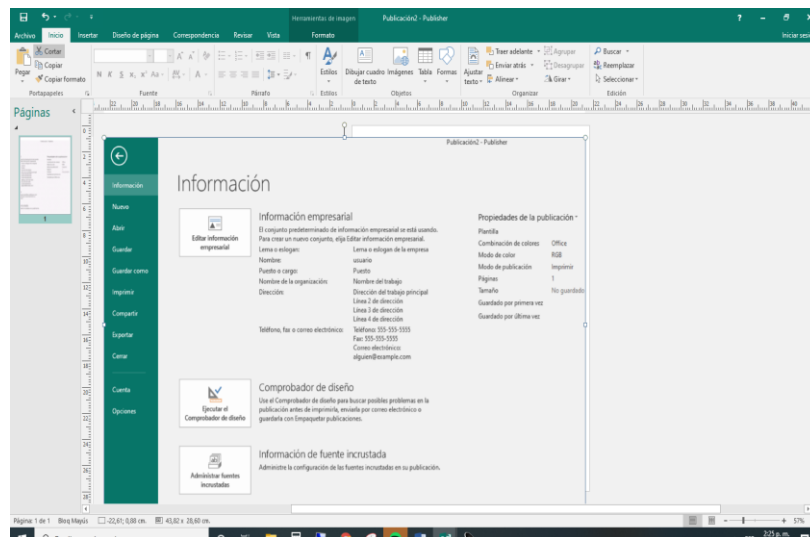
Herramientas de imagen Publicación2 - Publisher

Archivo Inicio Insertar Diseño de página Correspondencia Revisar Vista Formato Iniciar sesi

Cortar
Copiar
Pegar
Copiar formato
Portapapeles
Fuente
Párrafo
Estilos
Estilos
Dibujar cuadro de texto
Imágenes
Tabla
Formas
Objetos
Ajustar texto
Traer adelante
Enviar atrás
Alinear
Agrupar
Desagrupar
Girar
Organizar
Buscar
Reemplazar
Seleccionar
Edición

Páginas

1

Publicación2 - Publisher

Información
Nuevo
Abrir
Guardar
Guardar como
Imprimir
Compartir
Exportar
Cerrar
Cuenta
Opciones

Información

Editar información empresarial

Información empresarial
El conjunto predeterminado de información empresarial se está usando. Para crear un nuevo conjunto, elija Editar información empresarial.

| | |
|---|---|
| Lema o eslogan: | Lema o eslogan de la empresa |
| Nombre: | usuario |
| Puesto o cargo: | Puesto |
| Nombre de la organización: | Nombre del trabajo |
| Dirección: | Dirección del trabajo principal Línea 2 de dirección Línea 3 de dirección Línea 4 de dirección |
| Teléfono, fax o correo electrónico: | Teléfono: 555-555-5555 Fax: 555-555-5555 Correo electrónico: alguien@example.com |

Propiedades de la publicación

| | |
|---|---|
| Plantilla | |
| Combinación de colores | Office |
| Modo de color | RGB |
| Modo de publicación | Imprimir |
| Páginas | 1 |
| Tamaño | No guardado |
| Guardado por primera vez | |
| Guardado por última vez | |

Ejecutar el Comprobador de diseño

Comprobador de diseño
Use el Comprobador de diseño para buscar posibles problemas en la publicación antes de imprimirla, enviarla por correo electrónico o guardarla con Empaquetar publicaciones.

Administrar fuentes incrustadas

Información de fuente incrustada
Administre la configuración de las fuentes incrustadas en su publicación.

Página: 1 de 1 Bloq Mayús -22,61; 0,88 cm. 43,82 x 28,60 cm. 57%

2:25 p. m.